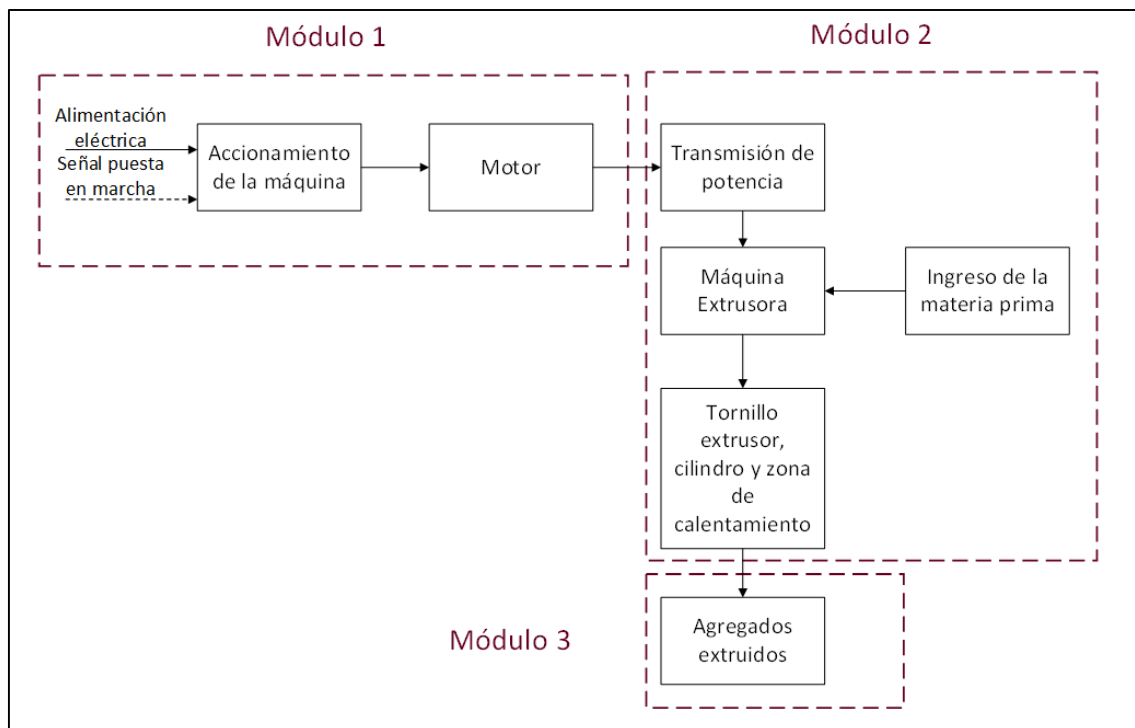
Módulo 1

Módulo 2

Alimentación eléctrica

Señal puesta en marcha

Accionamiento de la máquina

Motor

Transmisión de potencia

Máquina Extrusora

Ingreso de la materia prima

Tornillo extrusor, cilindro y zona de calentamiento

Módulo 3

Agregados extruidos